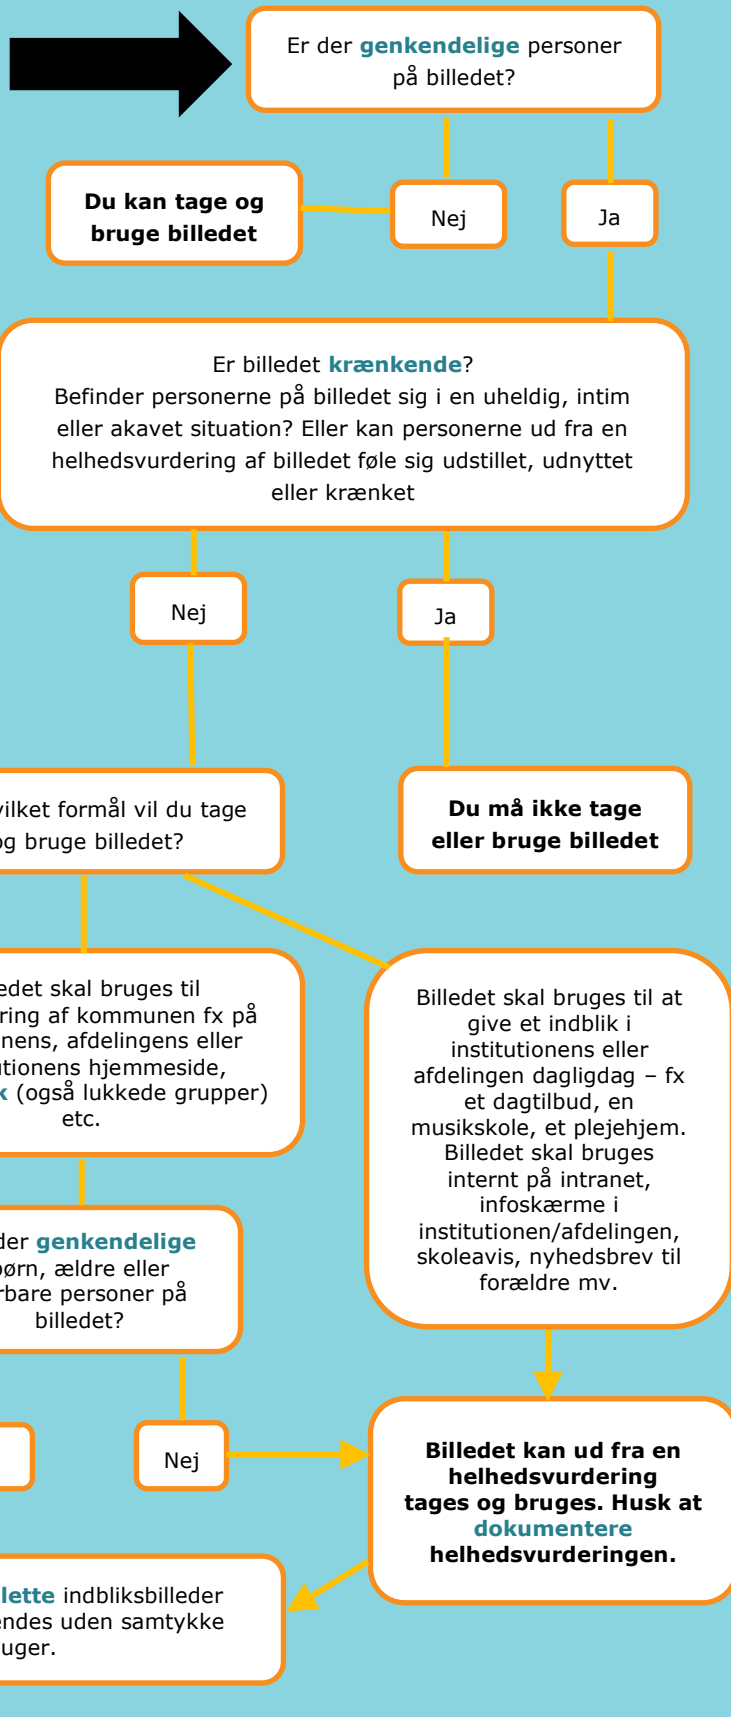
Er der **genkendelige** personer på billedet?

Du kan tage og bruge billedet

Nej

Ja

Er billedet **krænkende**?
Befinder personerne på billedet sig i en uheldig, intim eller akavet situation? Eller kan personerne ud fra en helhedsvurdering af billedet føle sig udstillet, udnyttet eller krænket

Nej

Ja

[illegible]vilket formål vil du tage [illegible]og bruge billedet?

Du må ikke tage eller bruge billedet

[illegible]edet skal bruges til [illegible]ring af kommunen fx på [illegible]nens, afdelingens eller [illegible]tionens hjemmeside, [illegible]k (også lukkede grupper) etc.

Billedet skal bruges til at give et indblik i institutionens eller afdelingen dagligdag – fx et dagtilbud, en musikskole, et plejehjem. Billedet skal bruges internt på intranet, infoskærme i institutionen/afdelingen, skoleavis, nyhedsbrev til forældre mv.

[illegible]der **genkendelige** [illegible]ørn, ældre eller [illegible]rbare personer på billedet?

Nej

Billedet kan ud fra en helhedsvurdering tages og bruges. Husk at **dokumentere** helhedsvurderingen.

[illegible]**lette** indbliksbilleder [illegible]endes uden samtykke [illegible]uger.